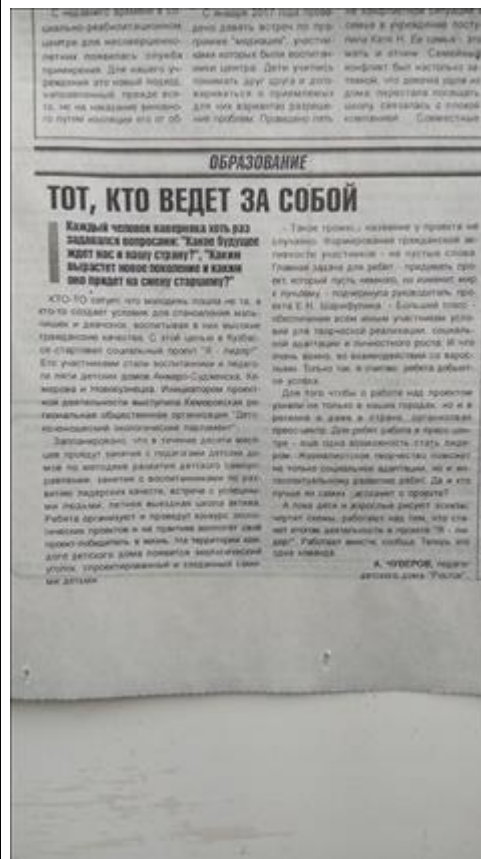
ОБРАЗОВАНИЕ

ТОТ, КТО ВЕДЕТ ЗА СОБОЙ

Каждый человек наверняка хоть раз задавался вопросами: "Какое будущее ждет нас и нашу страну?", "Каким вырастет новое поколение и каким оно придет на смену старшему?"

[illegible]

А. ЧУВЕРОВ, педагог детского дома "Росток"